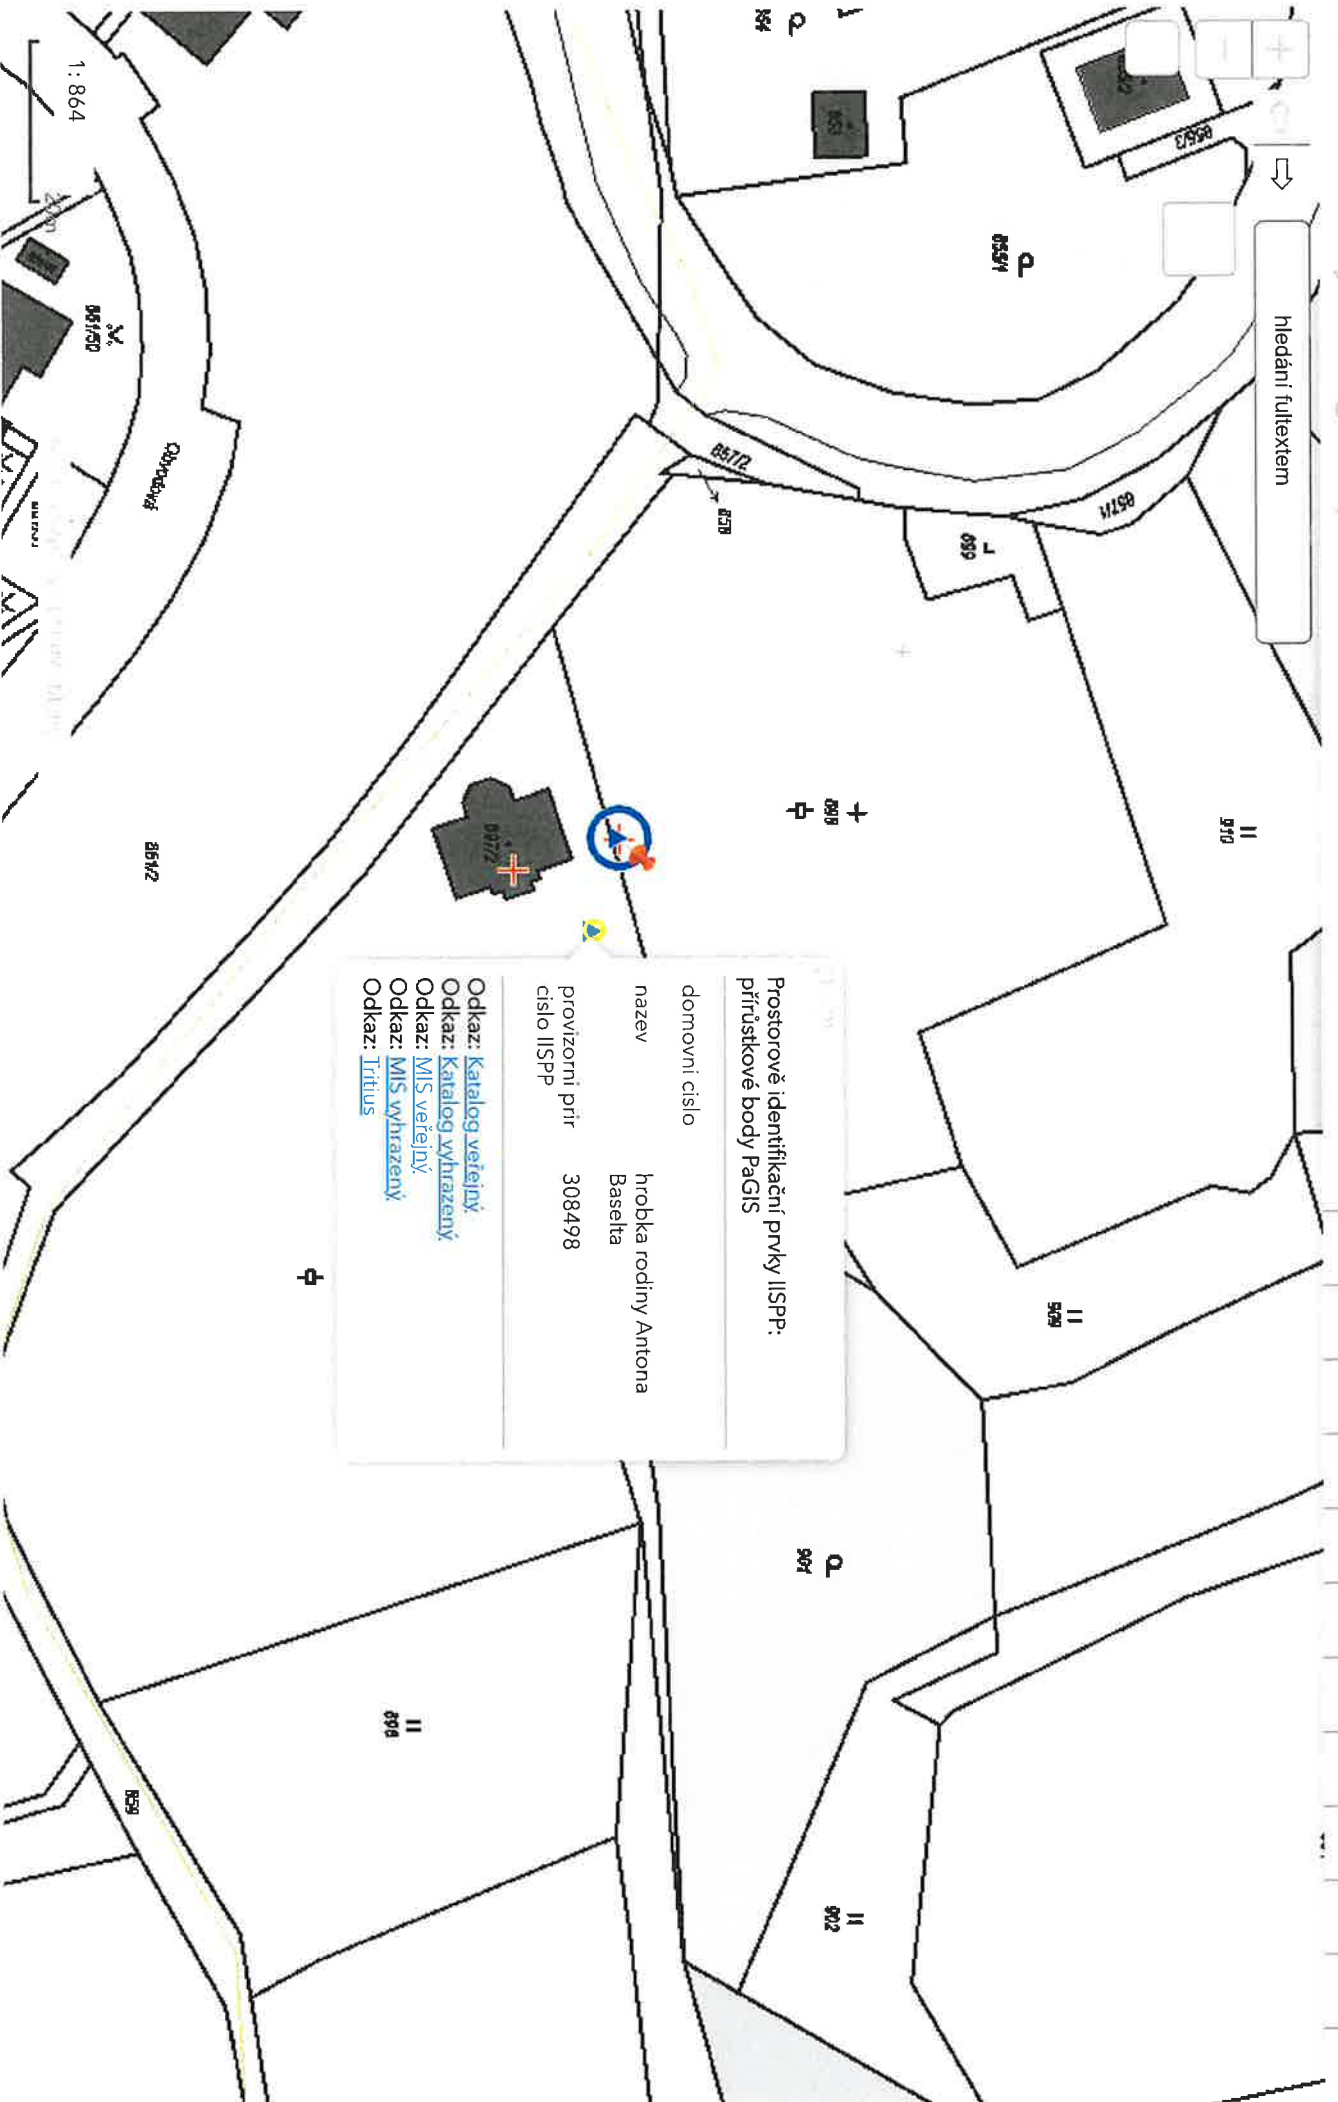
hledání fultextem

Prostorově identifikační prvky IISPP: přírůstkové body PaGIS

| | |
|---|---|
| domovni cislo | |
| nazev | hrobka rodiny Antona Baselta |
| provizorni prir cislo IISPP | 308498 |

Odkaz: Katalog veřejný
Odkaz: Katalog vyhrazený
Odkaz: MIS veřejný
Odkaz: MIS vyhrazený
Odkaz: Tritius

1: 864

20 m

855/1
856/3
857/2
857/1
858
859
860
861/2
861/50
867/2
896
897
898
901
902
905
910
853
854

Odvodňovač